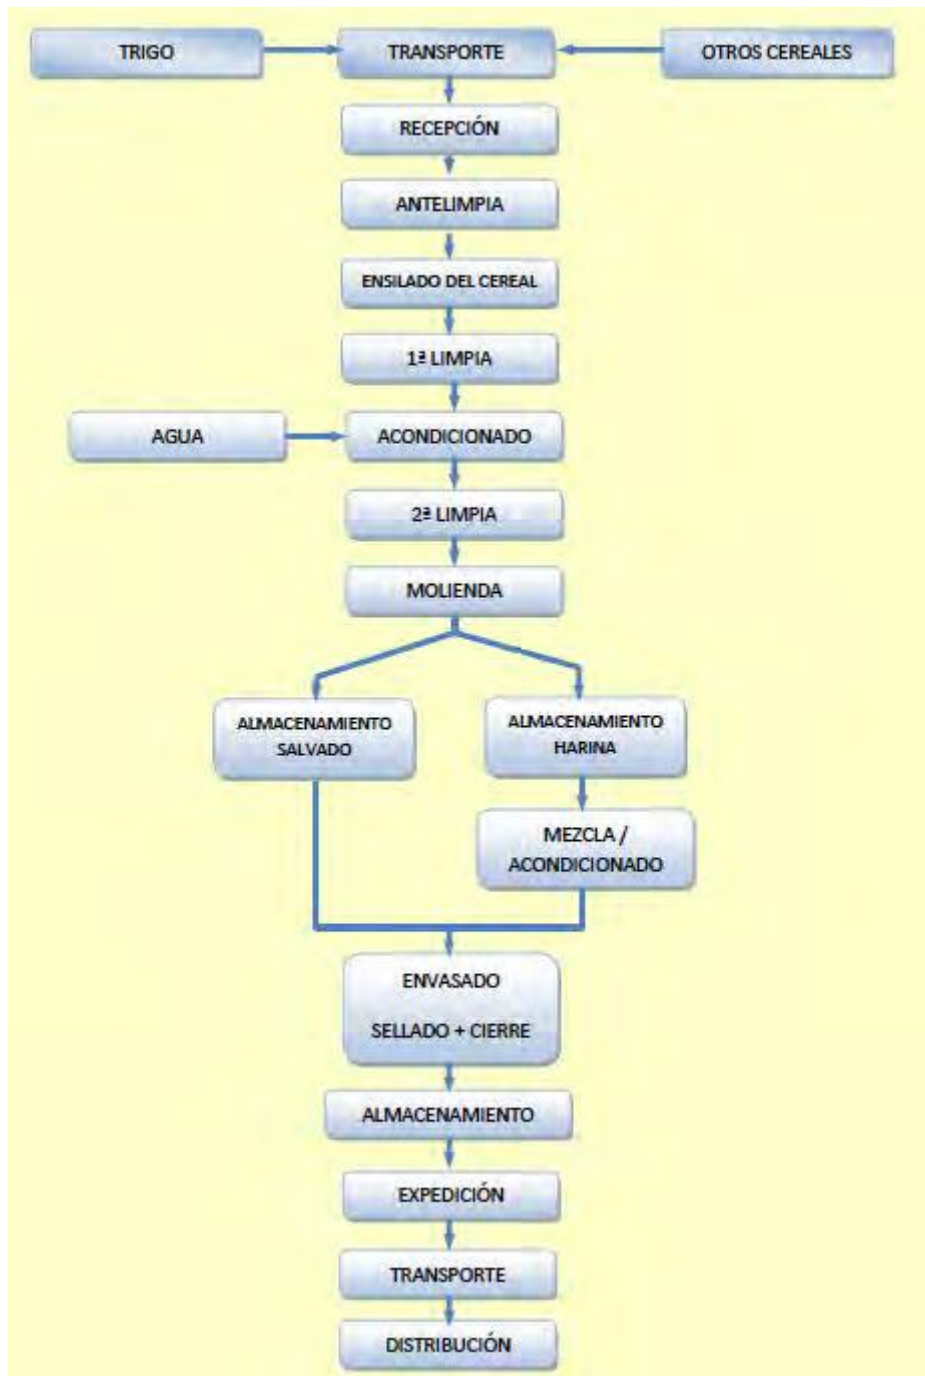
TRIGO

TRANSPORTE

OTROS CEREALES

RECEPCIÓN

ANTELIMPIA

ENSILADO DEL CEREAL

1ª LIMPIA

AGUA

ACONDICIONADO

2ª LIMPIA

MOLIENDA

ALMACENAMIENTO SALVADO

ALMACENAMIENTO HARINA

MEZCLA / ACONDICIONADO

ENVASADO

SELLADO + CIERRE

ALMACENAMIENTO

EXPEDICIÓN

TRANSPORTE

DISTRIBUCIÓN